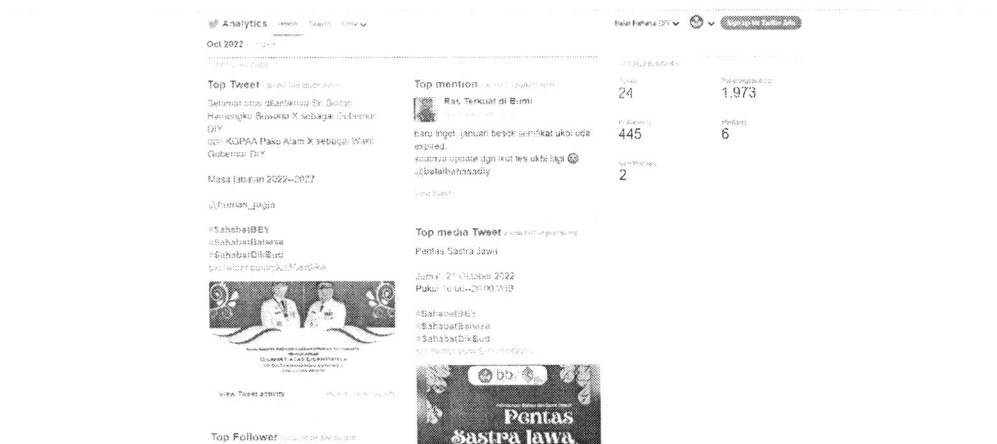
Analytics Home Tweets More

Balai Bahasa DIY

Oct 2022

Top Tweet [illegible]

Selamat atas dilantiknya Sri Sultan Hamengku Buwono X sebagai Gubernur DIY
dan KGPAA Paku Alam X sebagai Wakil Gubernur DIY

Masa Jabatan 2022–2027

@humas_jogja

#SahabatBBY
#SahabatBahasa
#SahabatDikBud
pic.twitter.com/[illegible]

SELAMAT ATAS DILANTIKNYA

View Tweet activity

Top Follower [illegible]

Top mention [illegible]

Ras Terkuat di Bumi

baru inget, januari besok sertifikat ukbi oda expired.
soalnya update dgn ikut tes ukbi lagi @balaibahasadiy

View Tweet

Top media Tweet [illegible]

Pentas Sastra Jawa

Jumat, 21 Oktober 2022
Pukul 19.00–20.00 WIB

#SahabatBBY
#SahabatBahasa
#SahabatDikBud
pic.twitter.com/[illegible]

Pentas Sastra Jawa

24
1.973
445
6
2